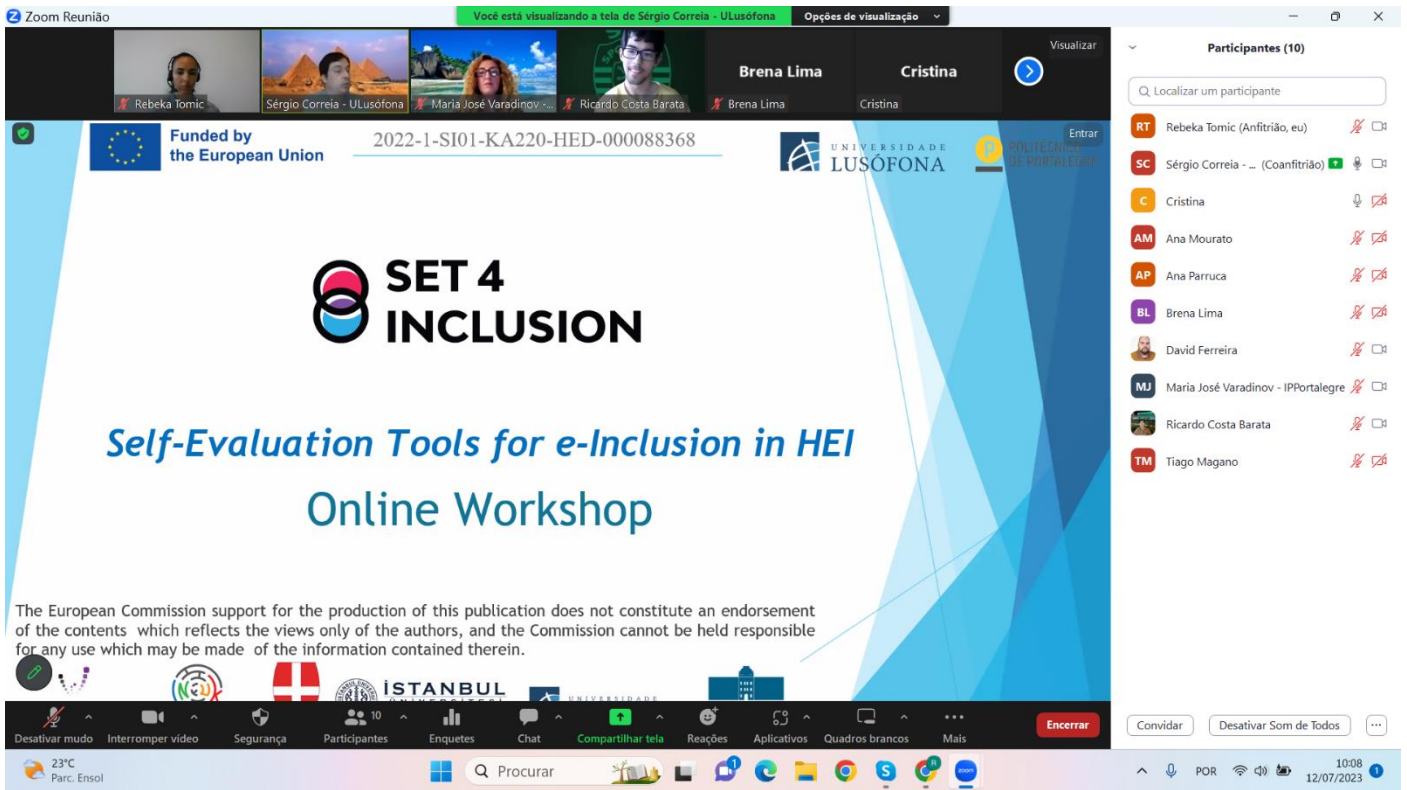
Zoom Reunião

Você está visualizando a tela de Sérgio Correia - ULusófona

Opções de visualização

Visualizar

Rebeka Tomic

Sérgio Correia - ULusófona

Maria José Varadinov - ...

Ricardo Costa Barata

Brena Lima

Brena Lima

Cristina

Cristina

Entrar

Funded by the European Union

2022-1-SI01-KA220-HED-000088368

UNIVERSIDADE LUSÓFONA

POLITÉCNICO DE PORTALEGRE

SET 4 INCLUSION

Self-Evaluation Tools for e-Inclusion in HEI

Online Workshop

The European Commission support for the production of this publication does not constitute an endorsement of the contents which reflects the views only of the authors, and the Commission cannot be held responsible for any use which may be made of the information contained therein.

İSTANBUL

UNIVERSIDADE

Participantes (10)

Localizar um participante

RT Rebeka Tomic (Anfitrião, eu)

SC Sérgio Correia - ... (Coanfitrião)

C Cristina

AM Ana Mourato

AP Ana Parruca

BL Brena Lima

David Ferreira

MJ Maria José Varadinov - IPPortalegre

Ricardo Costa Barata

TM Tiago Magano

Desativar mudo

Interromper vídeo

Segurança

10

Participantes

Enquetes

Chat

Compartilhar tela

Reações

Aplicativos

Quadros brancos

Mais

Encerrar

Convidar

Desativar Som de Todos

...

23°C
Parc. Ensol

Procurar

POR

10:08
12/07/2023